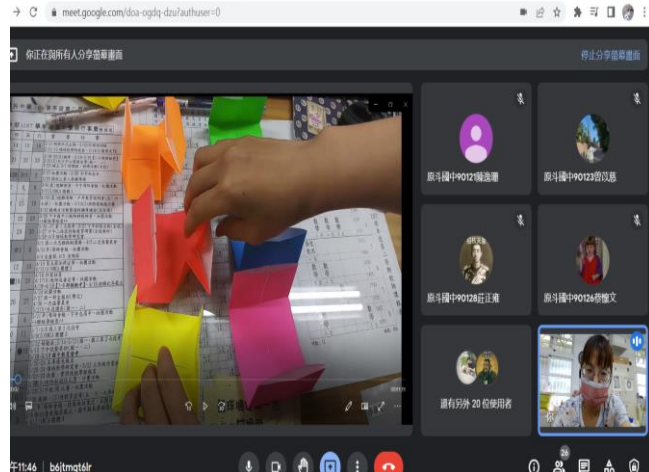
meet.google.com/doa-ogdq-dzu?authuser=0

你正在與所有人分享螢幕畫面

停止分享螢幕畫面

原斗國中90121賴逸珊

原斗國中90123曾苡慈

原斗國中90128莊正維

原斗國中90126蔡惟文

還有另外 20 位使用者

午11:46 | b6jtmqt6lr

26